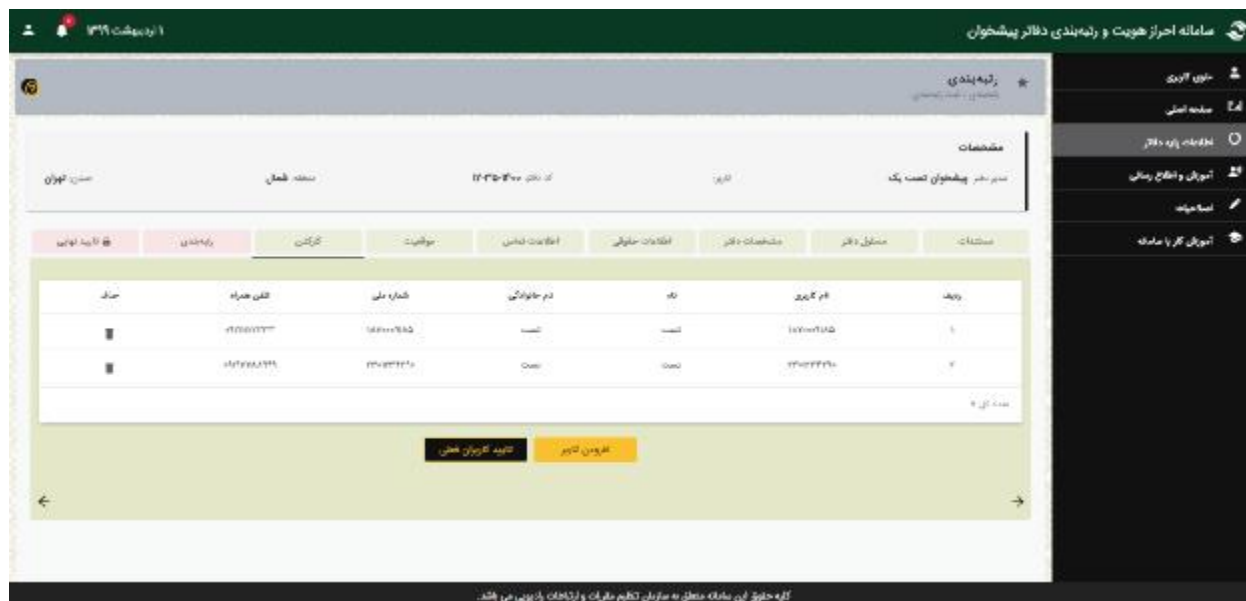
سامانه احراز هویت و رتبه‌بندی دفاتر پیشخوان

۱ اردیبهشت ۱۳۹۹

حساب کاربری
صفحه اصلی
اطلاعات پایه دفاتر
آموزش و اطلاع رسانی
ثبت نام
آموزش کار با سامانه

رتبه بندی
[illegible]

مشخصات
مدیر دفتر: پیشخوان تست یک
کاربر:
کد دفتر: ۱۲۰۳۵۰۳۲۰۰
منطقه: شمال
استان: تهران

مستندات | مسئول دفتر | مشخصات دفتر | اطلاعات حقوقی | اطلاعات تماس | موقعیت | کارکنان | رتبه‌بندی | تایید نهایی

| ردیف | نام کاربری | نام | نام خانوادگی | شماره ملی | تلفن همراه | حذف |
|---|---|---|---|---|---|---|
| ۱ | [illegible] | تست | تست | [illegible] | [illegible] | |
| ۲ | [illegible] | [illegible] | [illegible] | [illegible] | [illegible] | |

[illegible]

افزودن کاربر
تایید کاربران فعلی

کلیه حقوق این سامانه متعلق به سازمان تنظیم مقررات و ارتباطات رادیویی می باشد.